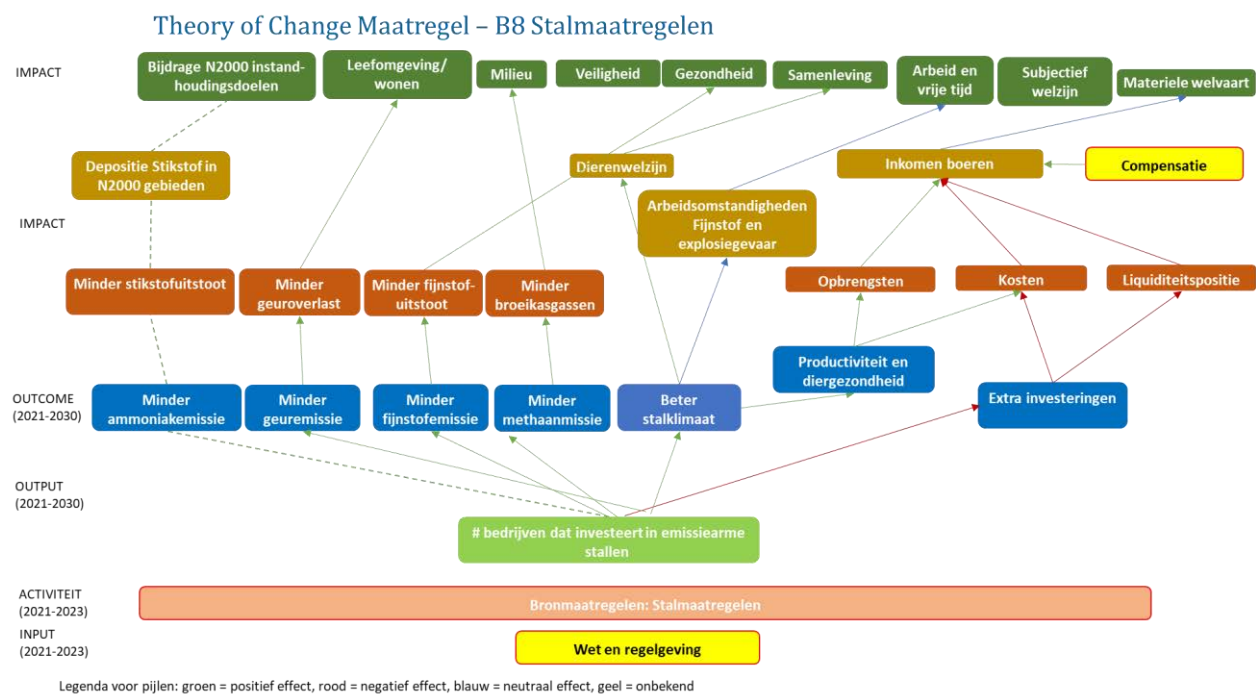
Theory of Change Maatregel – B8 Stalmaatregelen

IMPACT

Bijdrage N2000 instandhoudingsdoelen

Leefomgeving/ wonen

Milieu

Veiligheid

Gezondheid

Samenleving

Arbeid en vrije tijd

Subjectief welzijn

Materiele welvaart

Depositie Stikstof in N2000 gebieden

Dierenwelzijn

Inkomen boeren

Compensatie

IMPACT

Arbeidsomstandigheden Fijnstof en explosiegevaar

Minder stikstofuitstoot

Minder geuroverlast

Minder fijnstofuitstoot

Minder broeikasgassen

Opbrengsten

Kosten

Liquiditeitspositie

OUTCOME (2021-2030)

Minder ammoniakemissie

Minder geuremissie

Minder fijnstofemissie

Minder methaanmissie

Beter stalklimaat

Productiviteit en diergezondheid

Extra investeringen

OUTPUT (2021-2030)

# bedrijven dat investeert in emissiearme stallen

ACTIVITEIT (2021-2023)

Bronmaatregelen: Stalmaatregelen

INPUT (2021-2023)

Wet en regelgeving

Legenda voor pijlen: groen = positief effect, rood = negatief effect, blauw = neutraal effect, geel = onbekend